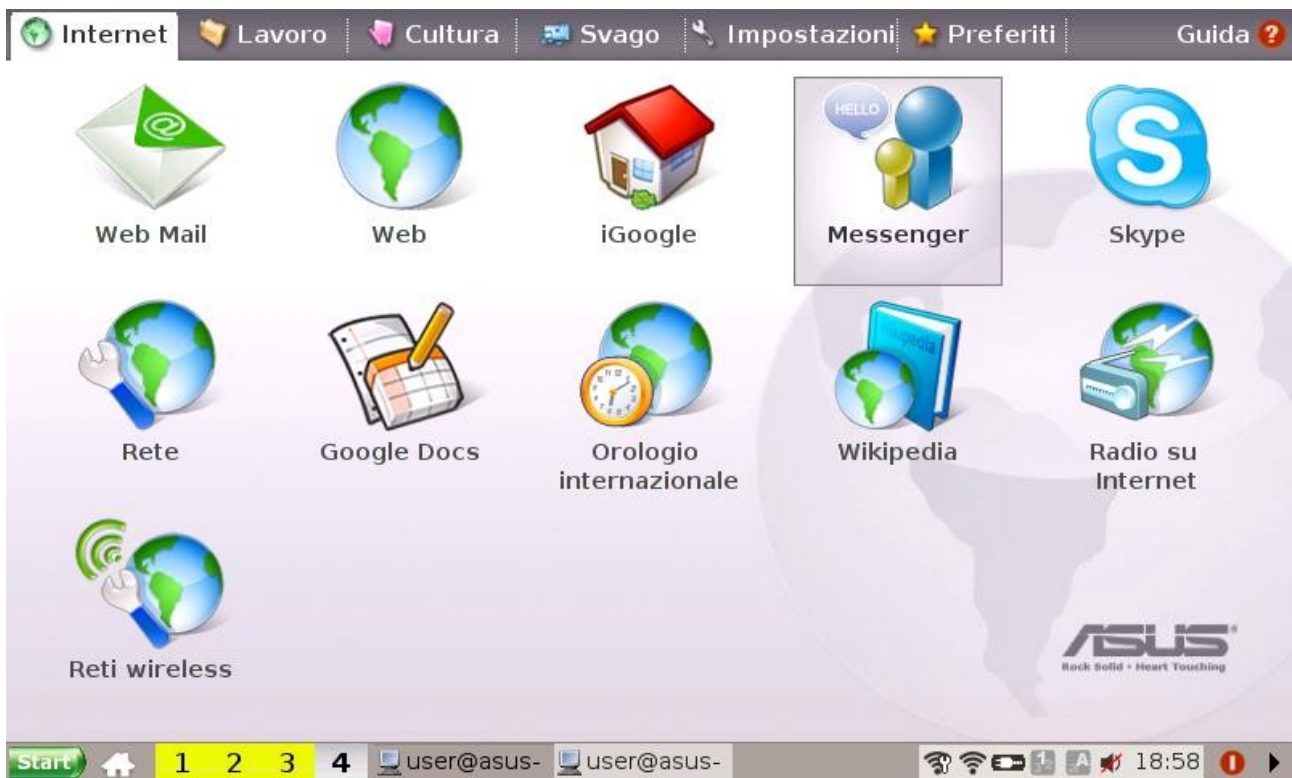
Internet Lavoro Cultura Svago Impostazioni Preferiti Guida

HELLO

Web Mail
Web
iGoogle
Messenger
Skype

Rete
Google Docs
Orologio internazionale
Wikipedia
Radio su Internet

Reti wireless

ASUS
Rock Solid • Heart Touching

Start 1 2 3 4 user@asus- user@asus- A 18:58